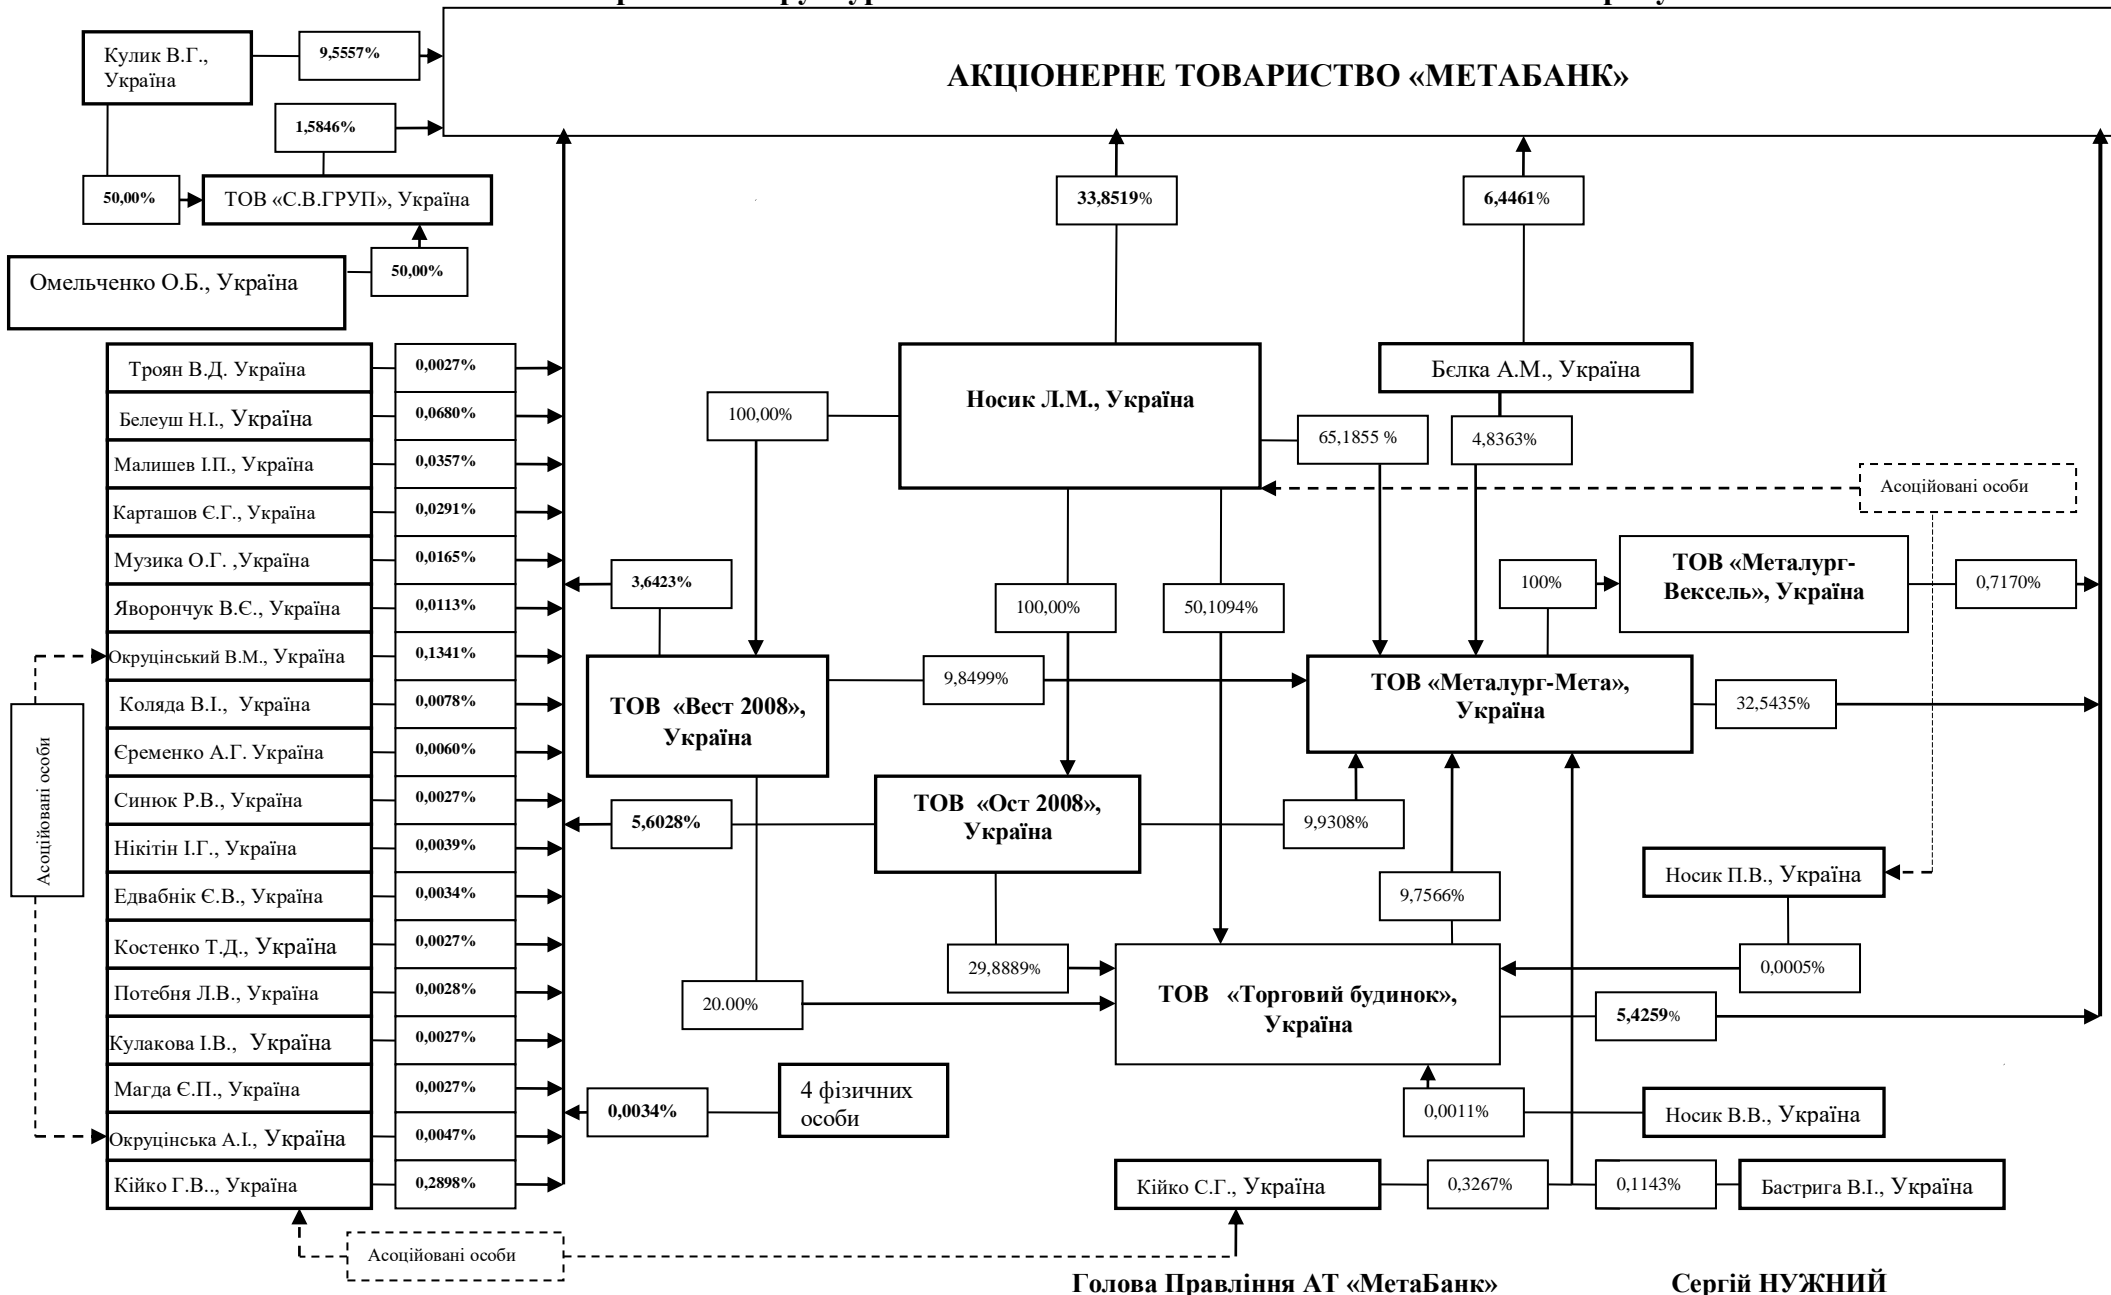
АКЦІОНЕРНЕ ТОВАРИСТВО «МЕТАБАНК»

Кулик В.Г., Україна
9,5557%
1,5846%
50,00%
ТОВ «С.В.ГРУП», Україна
50,00%
Омельченко О.Б., Україна

33,8519%
6,4461%

Троян В.Д. Україна 0,0027%
Белеуш Н.І., Україна 0,0680%
Малишев І.П., Україна 0,0357%
Карташов Є.Г., Україна 0,0291%
Музика О.Г. ,Україна 0,0165%
Яворончук В.Є., Україна 0,0113%
Окруцінський В.М., Україна 0,1341%
Коляда В.І., Україна 0,0078%
Єременко А.Г. Україна 0,0060%
Синюк Р.В., Україна 0,0027%
Нікітін І.Г., Україна 0,0039%
Едвабнік Є.В., Україна 0,0034%
Костенко Т.Д., Україна 0,0027%
Потебня Л.В., Україна 0,0028%
Кулакова І.В., Україна 0,0027%
Магда Є.П., Україна 0,0027%
Окруцінська А.І., Україна 0,0047%
Кійко Г.В.., Україна 0,2898%

Асоційовані особи

Носик Л.М., Україна
100,00%
Бєлка А.М., Україна
65,1855 %
4,8363%
Асоційовані особи
3,6423%
100,00%
50,1094%
100%
ТОВ «Металург-Вексель», Україна
0,7170%
ТОВ «Вест 2008», Україна
9,8499%
ТОВ «Металург-Мета», Україна
32,5435%
5,6028%
ТОВ «Ост 2008», Україна
9,9308%
Носик П.В., Україна
9,7566%
29,8889%
0,0005%
20.00%
ТОВ «Торговий будинок», Україна
5,4259%
0,0034%
4 фізичних особи
0,0011%
Носик В.В., Україна
Кійко С.Г., Україна
0,3267%
0,1143%
Бастрига В.І., Україна
Асоційовані особи

Голова Правління АТ «МетаБанк»
Сергій НУЖНИЙ